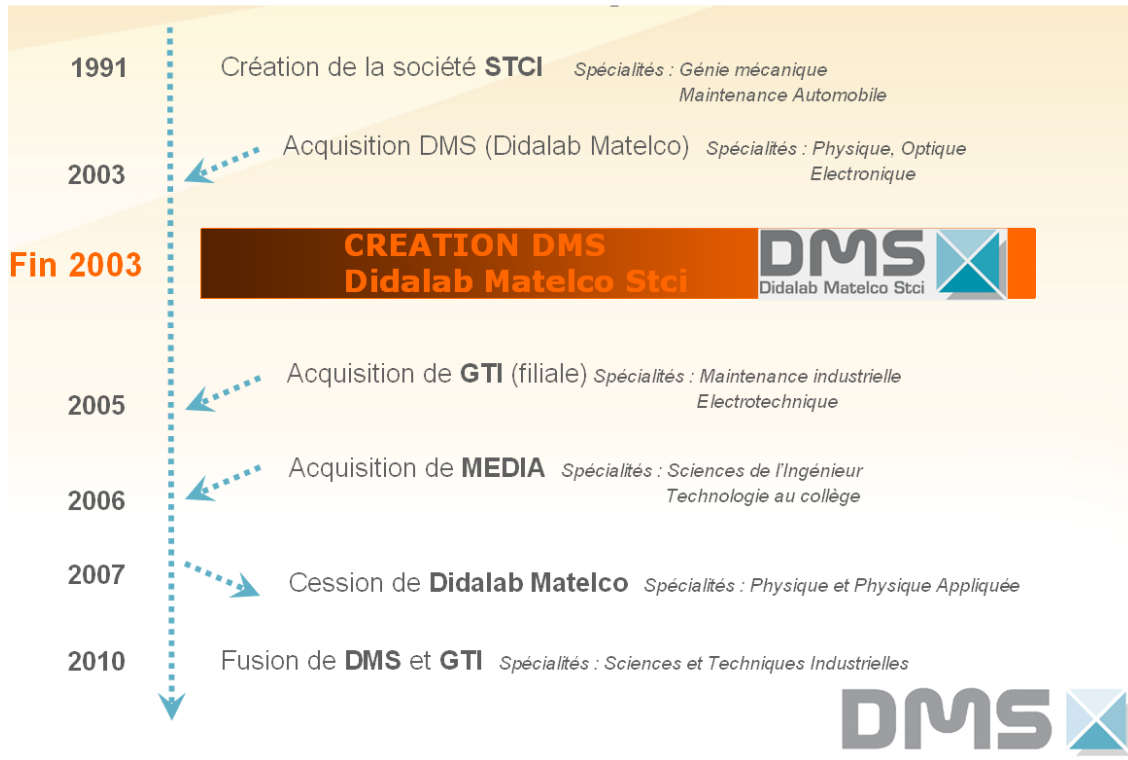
1991 Création de la société STCI Spécialités : Génie mécanique
Maintenance Automobile

2003 Acquisition DMS (Didalab Matelco) Spécialités : Physique, Optique
Electronique

Fin 2003 CREATION DMS
Didalab Matelco Stci

DMS
Didalab Matelco Stci

2005 Acquisition de GTI (filiale) Spécialités : Maintenance industrielle
Electrotechnique

2006 Acquisition de MEDIA Spécialités : Sciences de l'Ingénieur
Technologie au collège

2007 Cession de Didalab Matelco Spécialités : Physique et Physique Appliquée

2010 Fusion de DMS et GTI Spécialités : Sciences et Techniques Industrielles

DMS